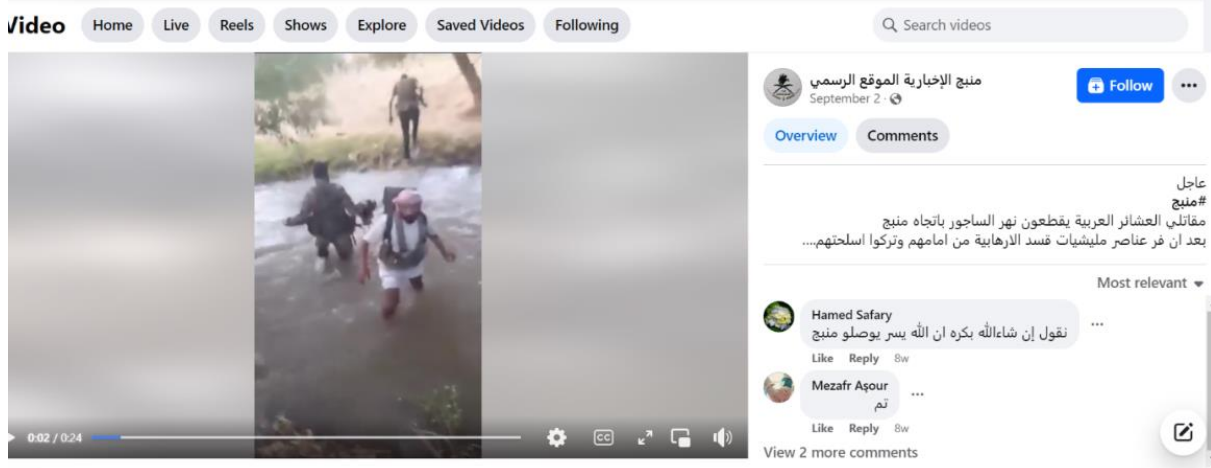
Video Home Live Reels Shows Explore Saved Videos Following

Search videos

منبج الإخبارية الموقع الرسمي
September 2 ·

Follow

Overview Comments

عاجل
#منبج
مقاتلي العشائر العربية يقطعون نهر الساجور باتجاه منبج
بعد ان فر عناصر مليشيات قسد الارهابية من امامهم وتركوا اسلحتهم....

Most relevant

Hamed Safary
نقول إن شاءالله بكره ان الله يسر يوصلو منبج
Like Reply 8w

Mezafr Aşour
تم
Like Reply 8w

View 2 more comments

0:02 / 0:24